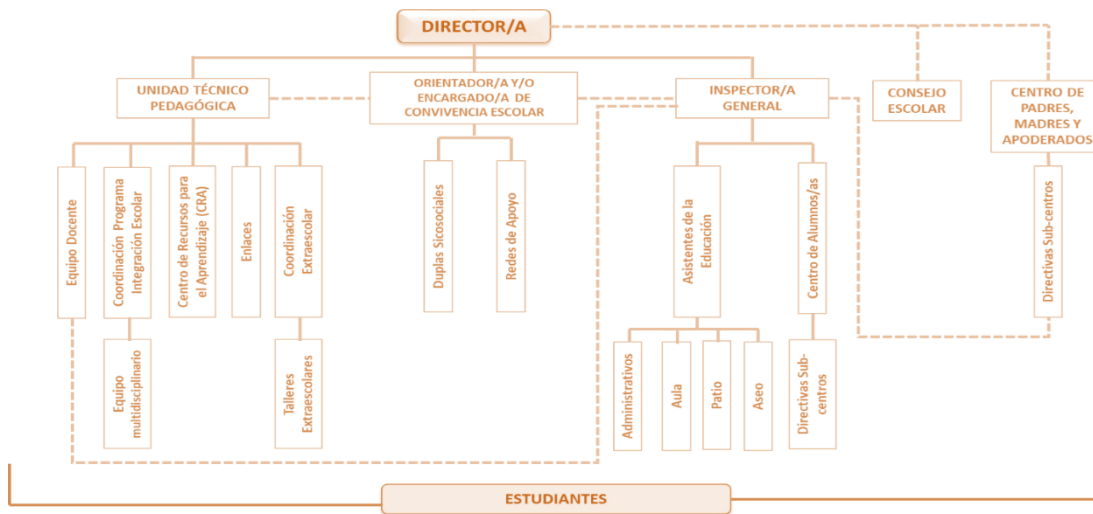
DIRECTOR/A

UNIDAD TÉCNICO PEDAGÓGICA

ORIENTADOR/A Y/O ENCARGADO/A DE CONVIVENCIA ESCOLAR

INSPECTOR/A GENERAL

CONSEJO ESCOLAR

CENTRO DE PADRES, MADRES Y APODERADOS

Equipo Docente

Coordinación Programa Integración Escolar

Equipo multidisciplinario

Centro de Recursos para el Aprendizaje (CRA)

Enlaces

Coordinación Extraescolar

Talleres Extraescolares

Duplas Sicosociales

Redes de Apoyo

Asistentes de la Educación

Administrativos

Aula

Patio

Aseo

Centro de Alumnos/as

Directivas Sub-centros

Directivas Sub-centros

ESTUDIANTES